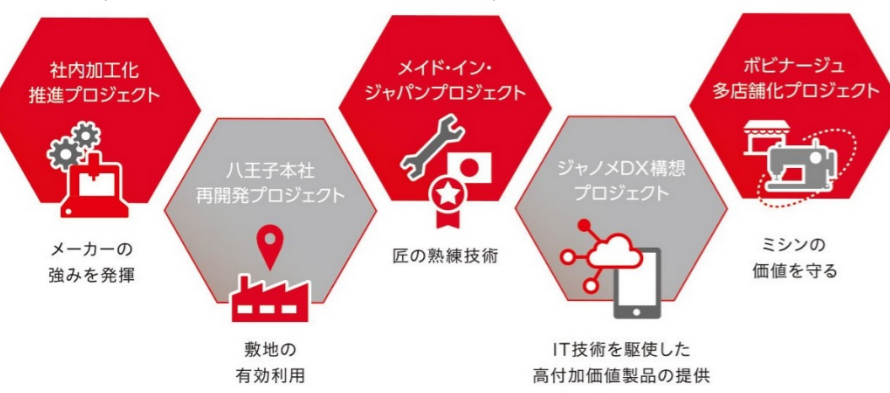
社内加工化
推進プロジェクト

メーカーの
強みを発揮

八王子本社
再開発プロジェクト

敷地の
有効利用

メイド・イン・
ジャパンプロジェクト

匠の熟練技術

ジャノメDX構想
プロジェクト

IT技術を駆使した
高付加価値製品の提供

ボビナージュ
多店舗化プロジェクト

ミシンの
価値を守る